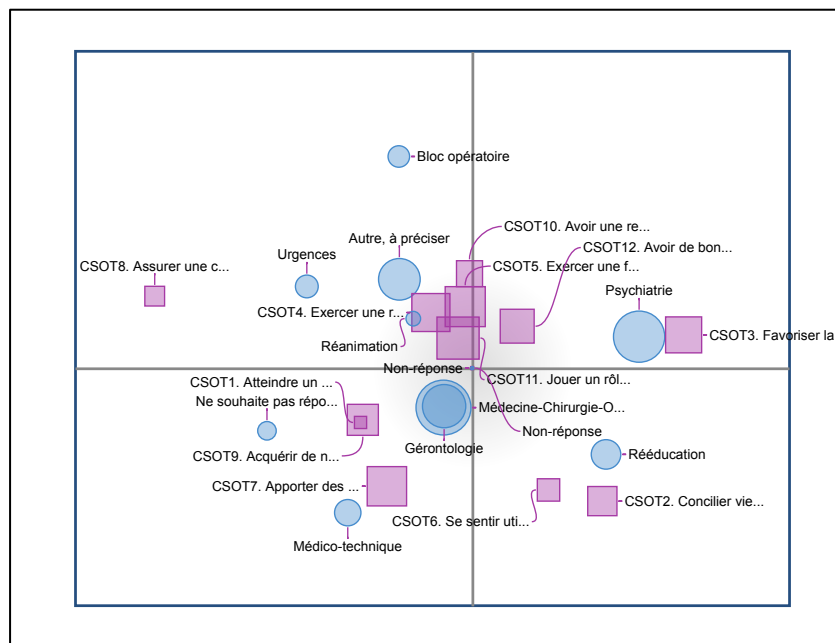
Bloc opératoire

CSOT10. Avoir une re...

CSOT12. Avoir de bon...

Autre, à préciser

Urgences

CSOT8. Assurer une c...

CSOT5. Exercer une f...

Psychiatrie

CSOT4. Exercer une r...

CSOT3. Favoriser la

Réanimation

Non-réponse

CSOT1. Atteindre un ...

CSOT11. Jouer un rôl...

Ne souhaite pas répo...

Médecine-Chirurgie-O...

Non-réponse

Gérontologie

CSOT9. Acquérir de n...

Rééducation

CSOT7. Apporter des ...

CSOT2. Concilier vie...

CSOT6. Se sentir uti...

Médico-technique